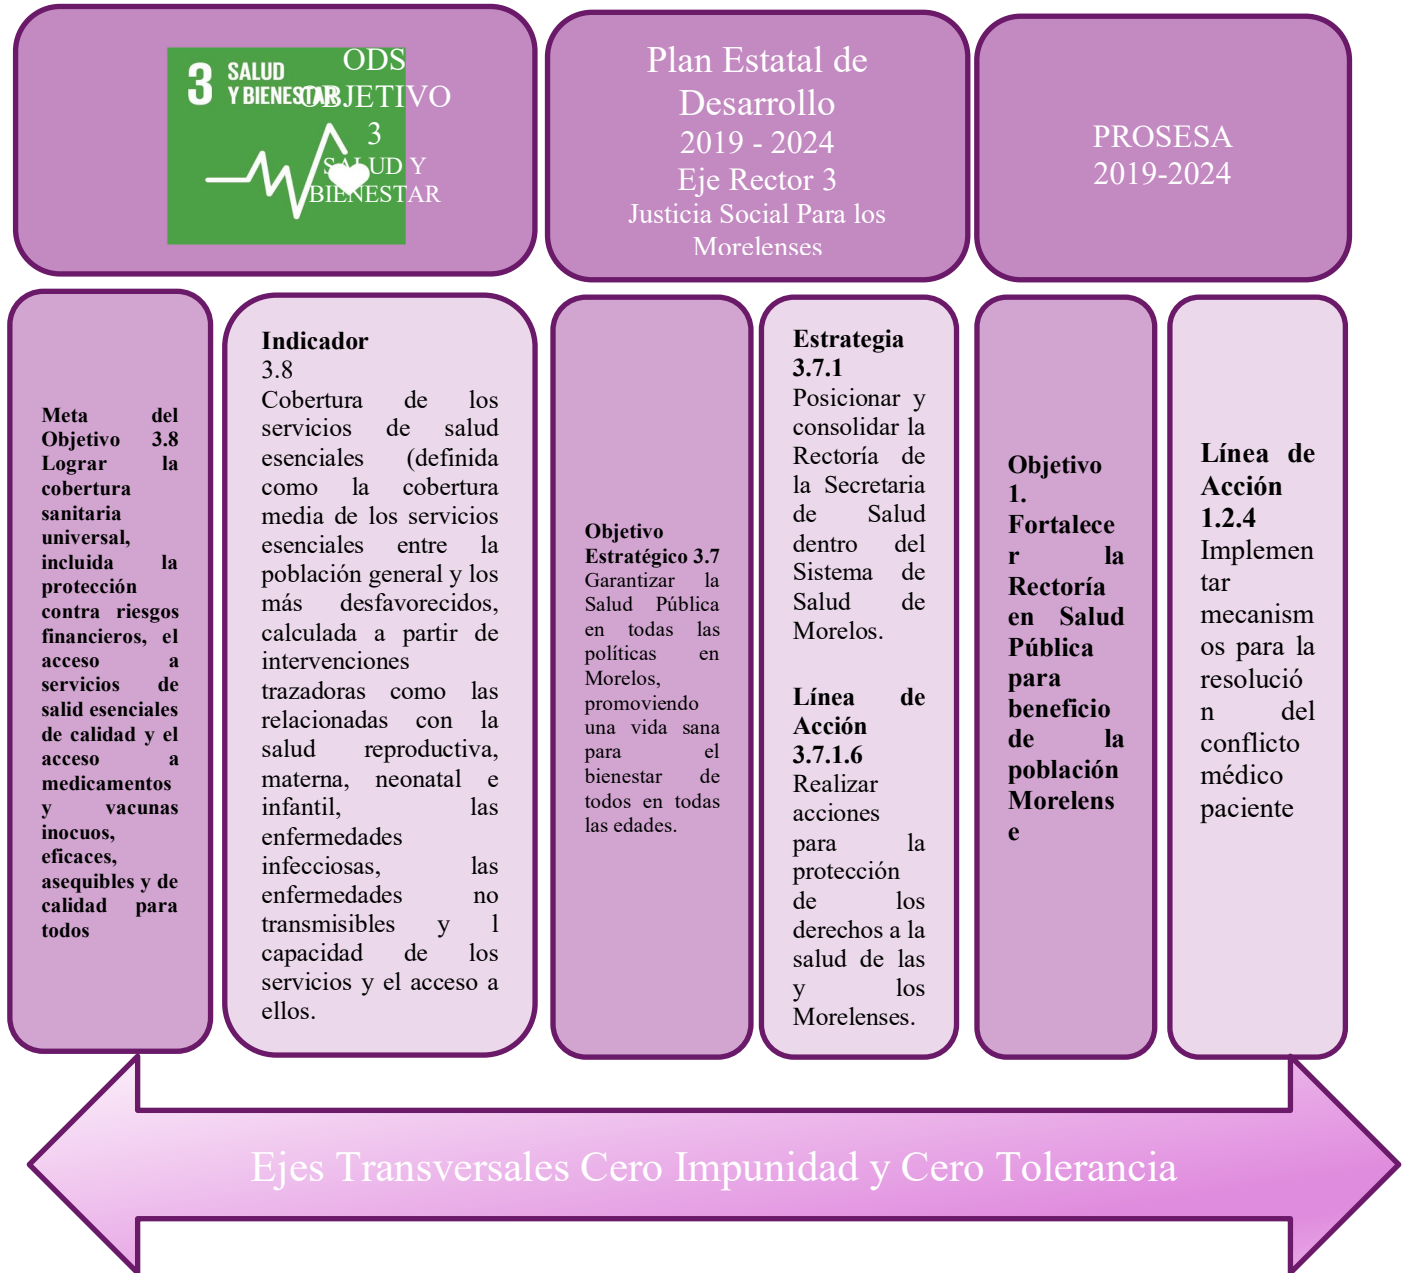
3 SALUD Y BIENESTAR

ODS OBJETIVO 3 SALUD Y BIENESTAR

Plan Estatal de Desarrollo 2019 - 2024 Eje Rector 3 Justicia Social Para los Morelenses

PROSESA 2019-2024

**Meta del Objetivo 3.8 Lograr la cobertura sanitaria universal, incluida la protección contra riesgos financieros, el acceso a servicios de salid esenciales de calidad y el acceso a medicamentos y vacunas inocuos, eficaces, asequibles y de calidad para todos**

**Indicador** 3.8 Cobertura de los servicios de salud esenciales (definida como la cobertura media de los servicios esenciales entre la población general y los más desfavorecidos, calculada a partir de intervenciones trazadoras como las relacionadas con la salud reproductiva, materna, neonatal e infantil, las enfermedades infecciosas, las enfermedades no transmisibles y l capacidad de los servicios y el acceso a ellos.

**Objetivo Estratégico 3.7** Garantizar la Salud Pública en todas las políticas en Morelos, promoviendo una vida sana para el bienestar de todos en todas las edades.

**Estrategia 3.7.1** Posicionar y consolidar la Rectoría de la Secretaria de Salud dentro del Sistema de Salud de Morelos.

**Línea de Acción 3.7.1.6** Realizar acciones para la protección de los derechos a la salud de las y los Morelenses.

**Objetivo 1. Fortalecer la Rectoría en Salud Pública para beneficio de la población Morelense**

**Línea de Acción 1.2.4** Implementar mecanismos para la resolución del conflicto médico paciente

Ejes Transversales Cero Impunidad y Cero Tolerancia